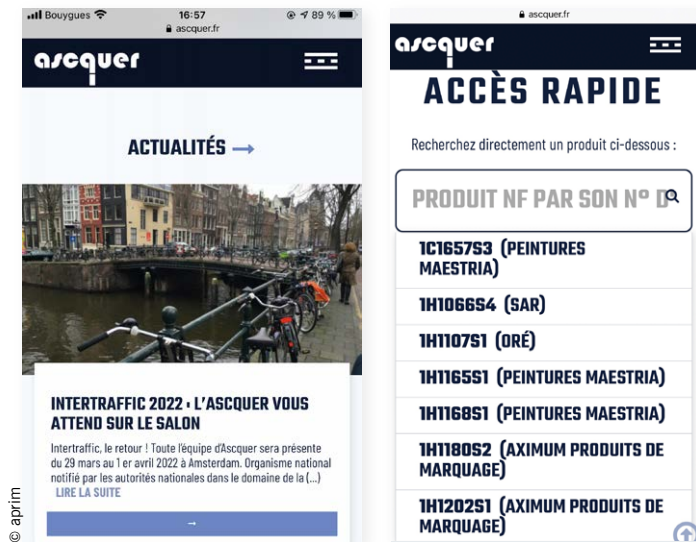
Bouygues 16:57 89 %
ascquer.fr

ascquer

ACTUALITÉS →

INTERTRAFFIC 2022 : L'ASCQUER VOUS ATTEND SUR LE SALON

Intertraffic, le retour ! Toute l'équipe d'Ascquer sera présente du 29 mars au 1er avril 2022 à Amsterdam. Organisme national notifié par les autorités nationales dans le domaine de la (...)

LIRE LA SUITE

→

ascquer.fr

ascquer

ACCÈS RAPIDE

Recherchez directement un produit ci-dessous :

PRODUIT NF PAR SON N° D

1C1657S3 (PEINTURES MAESTRIA)

1H1066S4 (SAR)

1H1107S1 (ORÉ)

1H1165S1 (PEINTURES MAESTRIA)

1H1168S1 (PEINTURES MAESTRIA)

1H1180S2 (AXIMUM PRODUITS DE MARQUAGE)

1H1202S1 (AXIMUM PRODUITS DE MARQUAGE)

© aprim